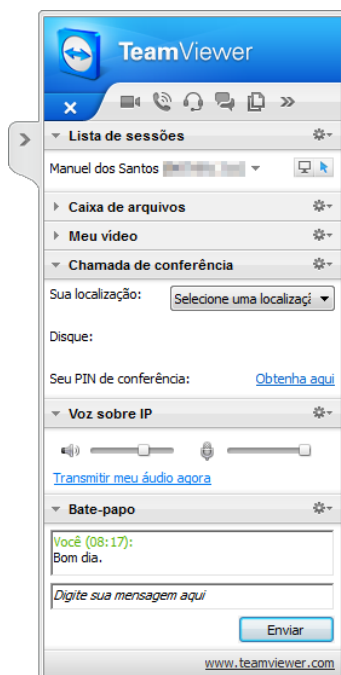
TeamViewer

Lista de sessões

Manuel dos Santos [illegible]

Caixa de arquivos

Meu vídeo

Chamada de conferência

Sua localização: Selecione uma localizaçã

Disque:

Seu PIN de conferência: Obtenha aqui

Voz sobre IP

Transmitir meu áudio agora

Bate-papo

Você (08:17):
Bom dia.

Digite sua mensagem aqui

Enviar

www.teamviewer.com